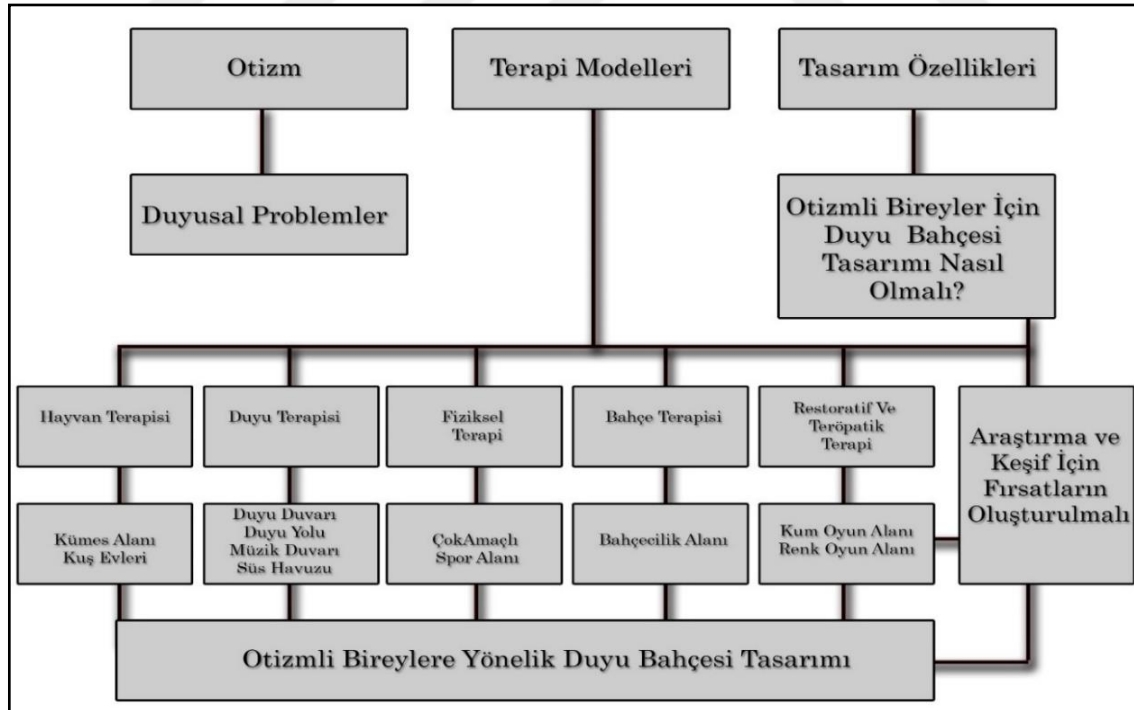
Otizm

Terapi Modelleri

Tasarım Özellikleri

Duyusal Problemler

Otizmli Bireyler İçin Duyu Bahçesi Tasarımı Nasıl Olmalı?

Hayvan Terapisi

Duyu Terapisi

Fiziksel Terapi

Bahçe Terapisi

Restoratif Ve Teröpatik Terapi

Araştırma ve Keşif İçin Fırsatların Oluşturulmalı

Kümes Alanı
Kuş Evleri

Duyu Duvarı
Duyu Yolu
Müzik Duvarı
Süs Havuzu

ÇokAmaçlı
Spor Alanı

Bahçecilik Alanı

Kum Oyun Alanı
Renk Oyun Alanı

Otizmli Bireylere Yönelik Duyu Bahçesi Tasarımı